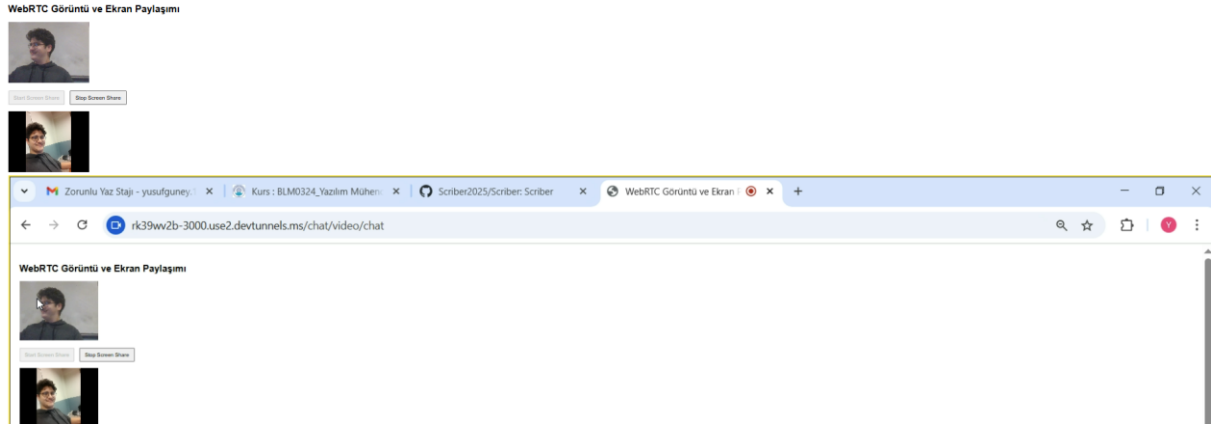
WebRTC Görüntü ve Ekran Paylaşımı

Start Screen Share Stop Screen Share

Zorunlu Yaz Stajı - yusufguney. ×
Kurs : BLM0324_Yazılım Mühen ×
Scriber2025/Scriber: Scriber ×
WebRTC Görüntü ve Ekran ×
+

rk39wv2b-3000.use2.devtunnels.ms/chat/video/chat

Y

WebRTC Görüntü ve Ekran Paylaşımı

Start Screen Share Stop Screen Share